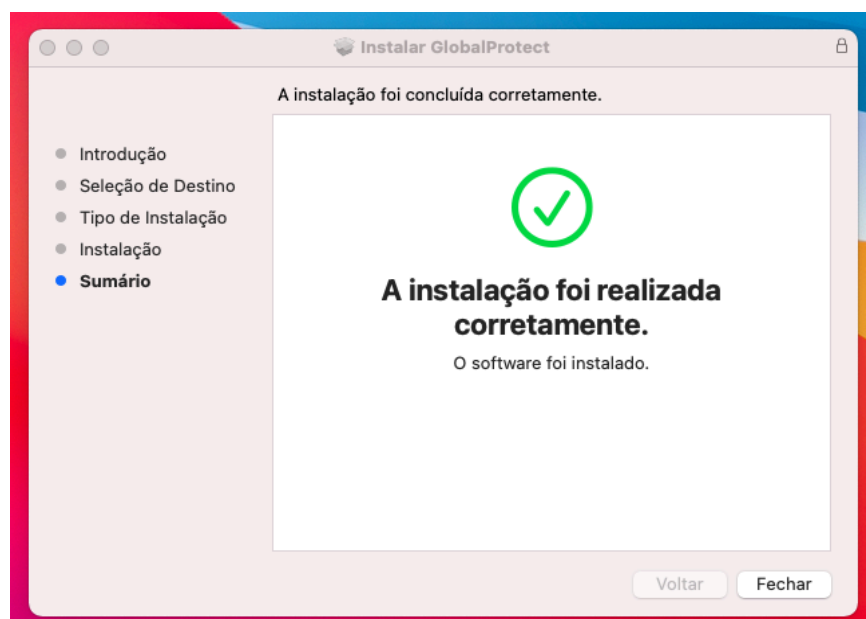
Instalar GlobalProtect

A instalação foi concluída corretamente.

Introdução
Seleção de Destino
Tipo de Instalação
Instalação
Sumário

A instalação foi realizada corretamente.

O software foi instalado.

Voltar
Fechar